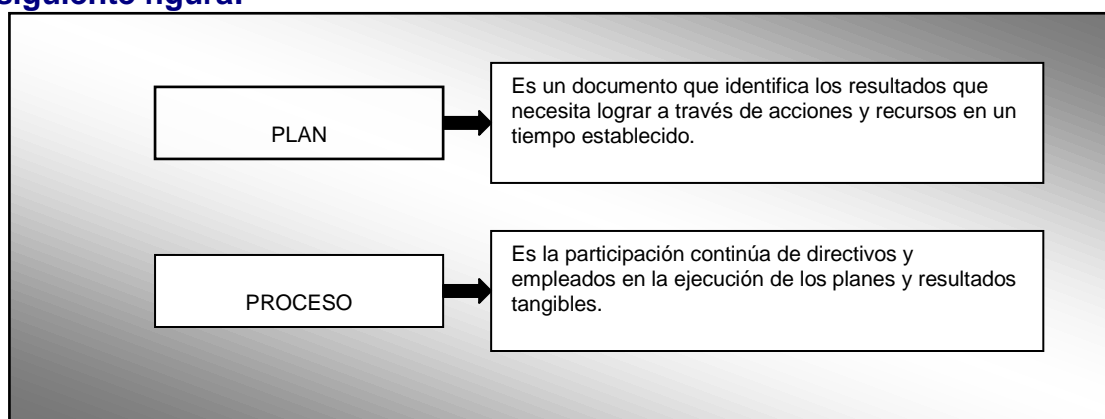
siguiente figura:

PLAN

Es un documento que identifica los resultados que necesita lograr a través de acciones y recursos en un tiempo establecido.

PROCESO

Es la participación continúa de directivos y empleados en la ejecución de los planes y resultados tangibles.